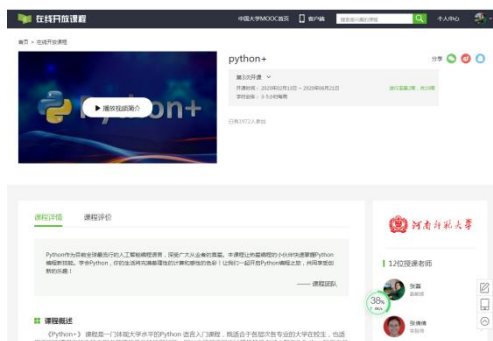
在线开放课程

中国大学MOOC首页 客户端 个人中心

首页 > 在线开放课程

python+

分享

第3次开课

开课时间：2020年02月10日 ~ 2020年06月21日

学时安排：3-5小时每周

已有1972人参加

播放视频简介

Python+

课程详情 课程评价

Python作为目前全球最流行的人工智能编程语言，受到广大从业者的喜爱。本课程让所有感兴趣的小白伙伴快速掌握Python编程的新技能，学会Python，你的生活将充满着理性的计算机思维的色彩！让我们一起开启Python编程之旅，共同享受创新的乐趣！

—— 课程团队

课程概述

《Python+》课程是一门详细大学水平的Python语言入门课程，既适合于各层次各专业的大学在校生，也适

河南师范大学

12位授课老师

张磊

张倩倩

38%